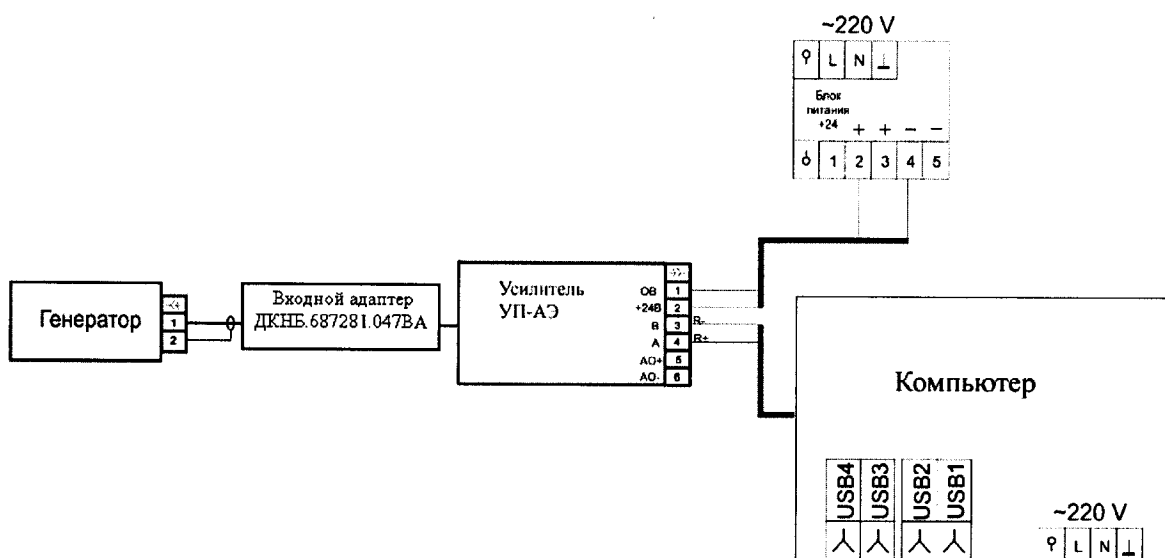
~220 V

L N

Блок питания +24

+ + − −

1 2 3 4 5

Генератор

1
2

Входной адаптер ДКНБ.687281.047ВА

Усилитель УП-АЭ

0В 1
+24В 2
В 3
А 4
АО+ 5
АО- 6

R-
R+

Компьютер

USB4 USB3 USB2 USB1

~220 V

L N